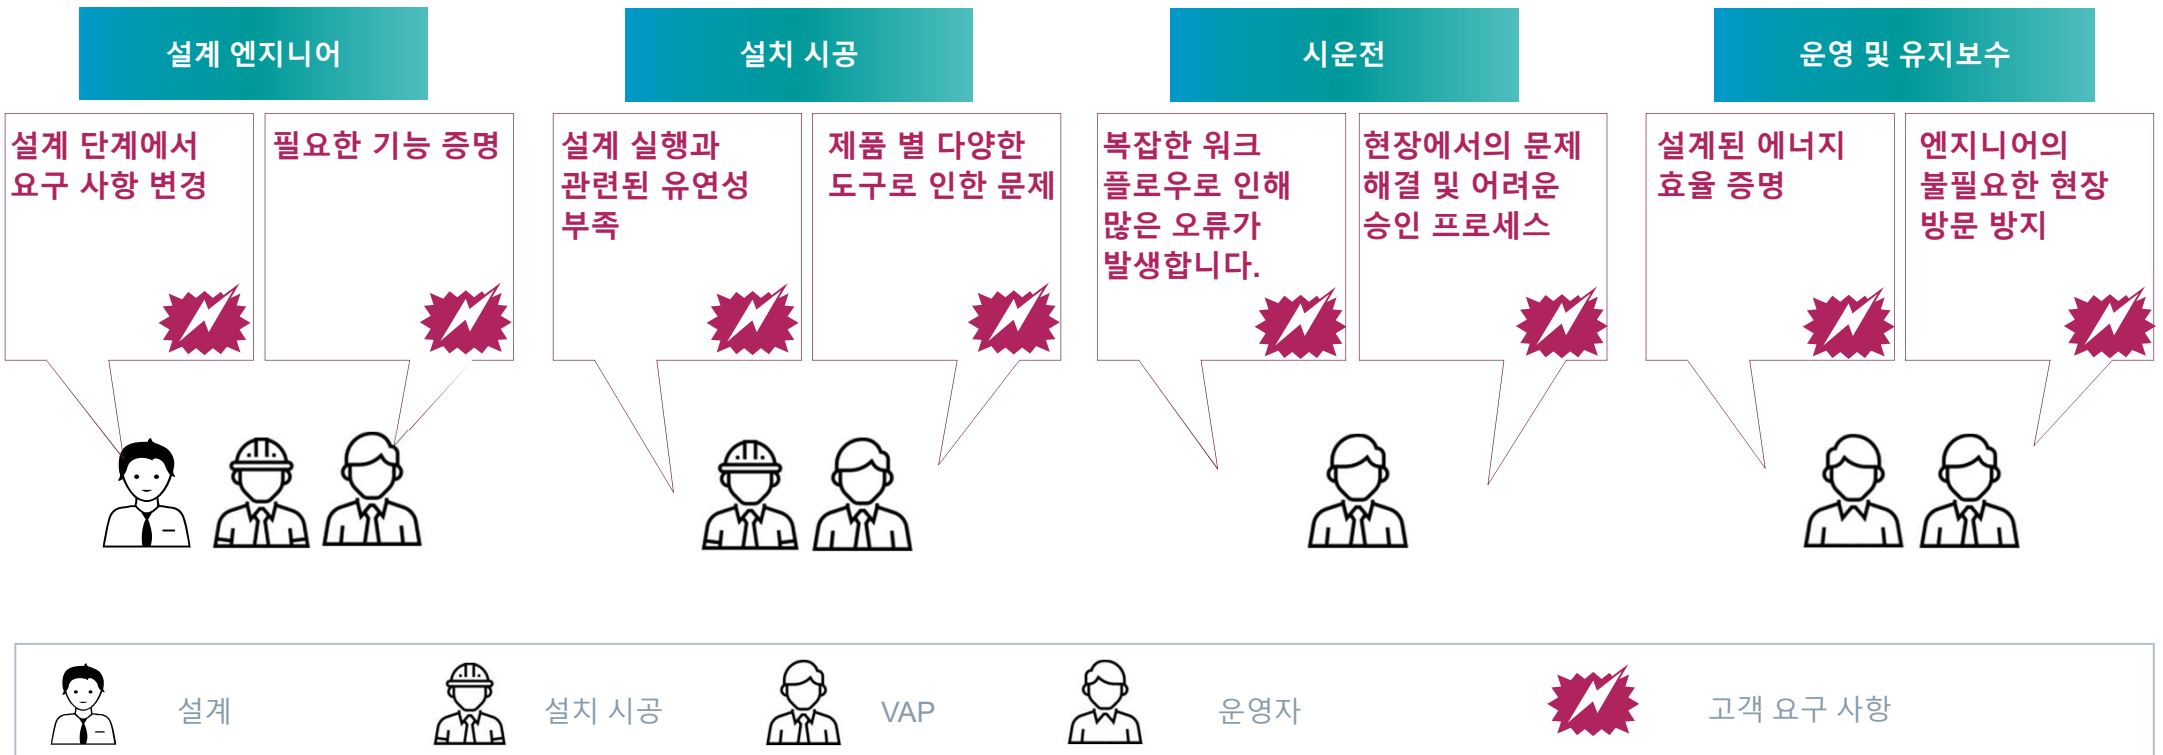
설계 엔지니어

설계 단계에서 요구 사항 변경

필요한 기능 증명

설치 시공

설계 실행과 관련된 유연성 부족

제품 별 다양한 도구로 인한 문제

시운전

복잡한 워크플로우로 인해 많은 오류가 발생합니다.

현장에서의 문제 해결 및 어려운 승인 프로세스

운영 및 유지보수

설계된 에너지 효율 증명

엔지니어의 불필요한 현장 방문 방지

설계

설치 시공

VAP

운영자

고객 요구 사항